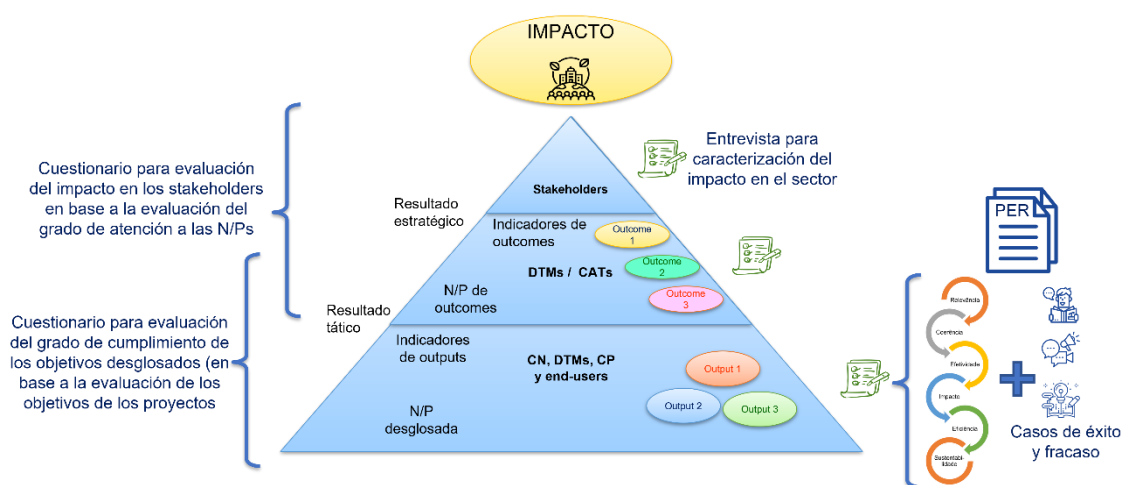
IMPACTO

Cuestionario para evaluación del impacto en los stakeholders en base a la evaluación del grado de atención a las N/Ps

Entrevista para caracterización del impacto en el sector

Stakeholders

Resultado estratégico

Indicadores de outcomes

Outcome 1

DTMs / CATs

Outcome 2

N/P de outcomes

Outcome 3

Resultado tático

Cuestionario para evaluación del grado de cumplimiento de los objetivos desglosados (en base a la evaluación de los objetivos de los proyectos

Indicadores de outputs

CN, DTMs, CP y end-users

Output 1

Output 2

Output 3

N/P desglosada

PER

Relevância

Coerência

Efetividade

Impacto

Eficiência

Sustentabilidade

Casos de éxito y fracaso